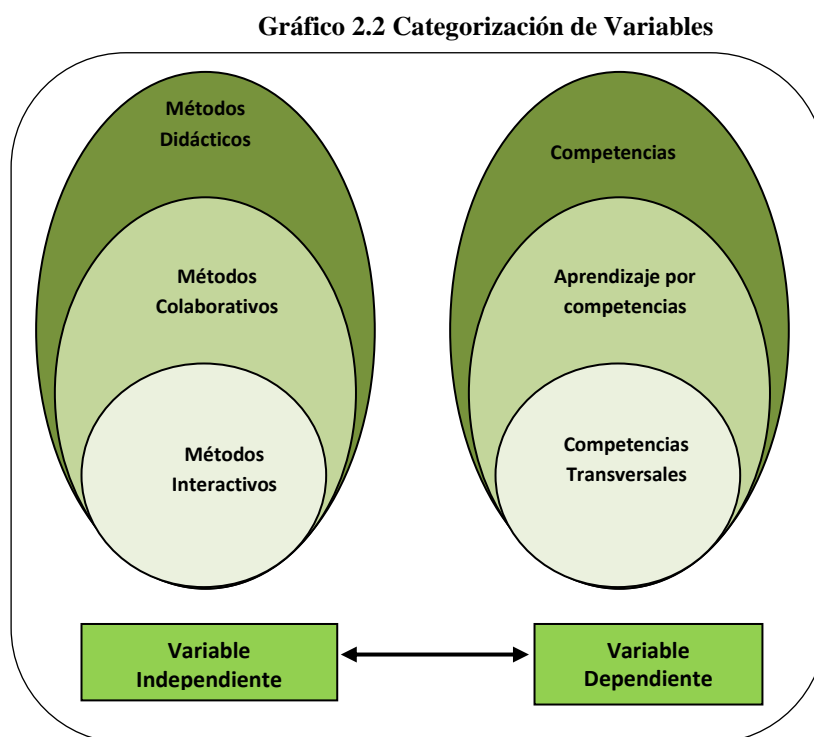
Gráfico 2.2 Categorización de Variables

Métodos Didácticos

Métodos Colaborativos

Métodos Interactivos

Competencias

Aprendizaje por competencias

Competencias Transversales

Variable Independiente

Variable Dependiente